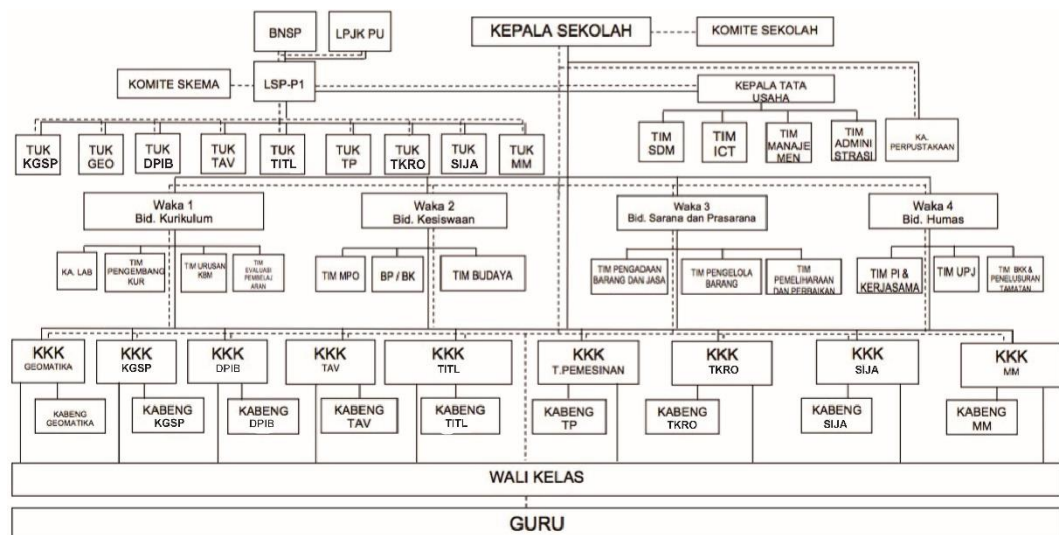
BNSP

LPJK PU

KEPALA SEKOLAH

KOMITE SEKOLAH

KOMITE SKEMA

LSP-P1

KEPALA TATA USAHA

TUK KGSP

TUK GEO

TUK DPIB

TUK TAV

TUK TITL

TUK TP

TUK TKRO

TUK SIJA

TUK MM

TIM SDM

TIM ICT

TIM MANAJEMEN

TIM ADMINISTRASI

KA. PERPUSTAKAAN

Waka 1 Bid. Kurikulum

Waka 2 Bid. Kesiswaan

Waka 3 Bid. Sarana dan Prasarana

Waka 4 Bid. Humas

KA. LAB

TIM PENGEMBANG KUR

TIM URUSAN KBM

TIM EVALUASI PEMBELAJARAN

TIM MPO

BP / BK

TIM BUDAYA

TIM PENGADAAN BARANG DAN JASA

TIM PENGELOLA BARANG

TIM PEMELIHARAAN DAN PERBAIKAN

TIM PI & KERJASAMA

TIM UPJ

TIM BKK & PENELUSURAN TAMATAN

KKK GEOMATIKA

KKK KGSP

KKK DPIB

KKK TAV

KKK TITL

KKK T.PEMESINAN

KKK TKRO

KKK SIJA

KKK MM

KABENG GEOMATIKA

KABENG KGSP

KABENG DPIB

KABENG TAV

KABENG TITL

KABENG TP

KABENG TKRO

KABENG SIJA

KABENG MM

WALI KELAS

GURU